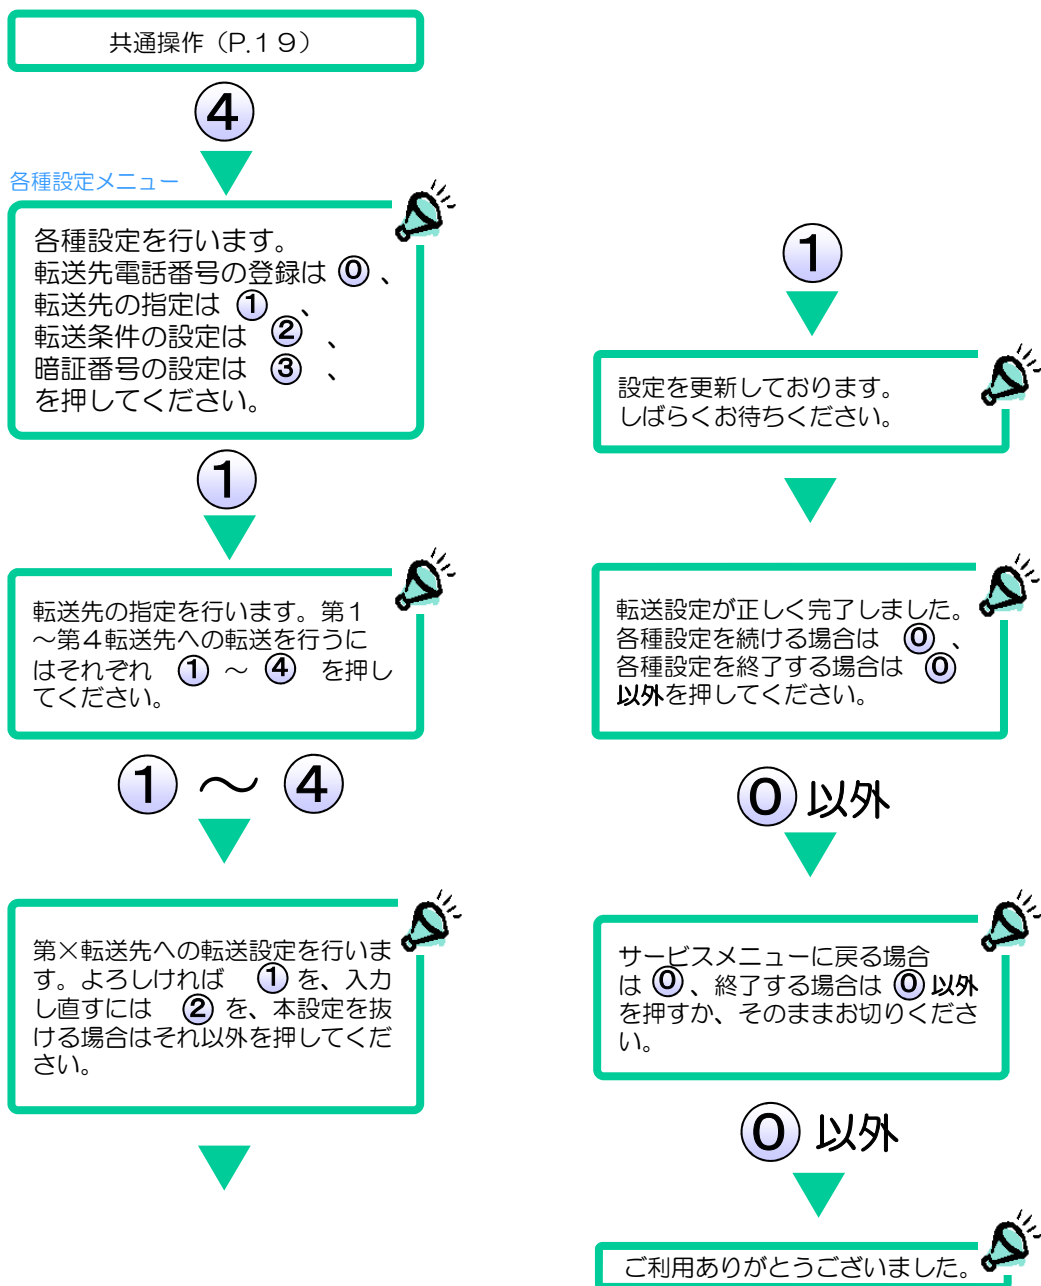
共通操作（P.１９）

④

各種設定メニュー

各種設定を行います。
転送先電話番号の登録は ⓪ 、
転送先の指定は ① 、
転送条件の設定は ② 、
暗証番号の設定は ③ 、
を押してください。

①

転送先の指定を行います。第１～第４転送先への転送を行うにはそれぞれ ① ～ ④ を押してください。

① ～ ④

第×転送先への転送設定を行います。よろしければ ① を、入力し直すには ② を、本設定を抜ける場合はそれ以外を押してください。

①

設定を更新しております。
しばらくお待ちください。

転送設定が正しく完了しました。
各種設定を続ける場合は ⓪ 、
各種設定を終了する場合は ⓪ 以外を押してください。

⓪ 以外

サービスメニューに戻る場合は ⓪、終了する場合は ⓪ 以外を押すか、そのままお切りください。

⓪ 以外

ご利用ありがとうございました。